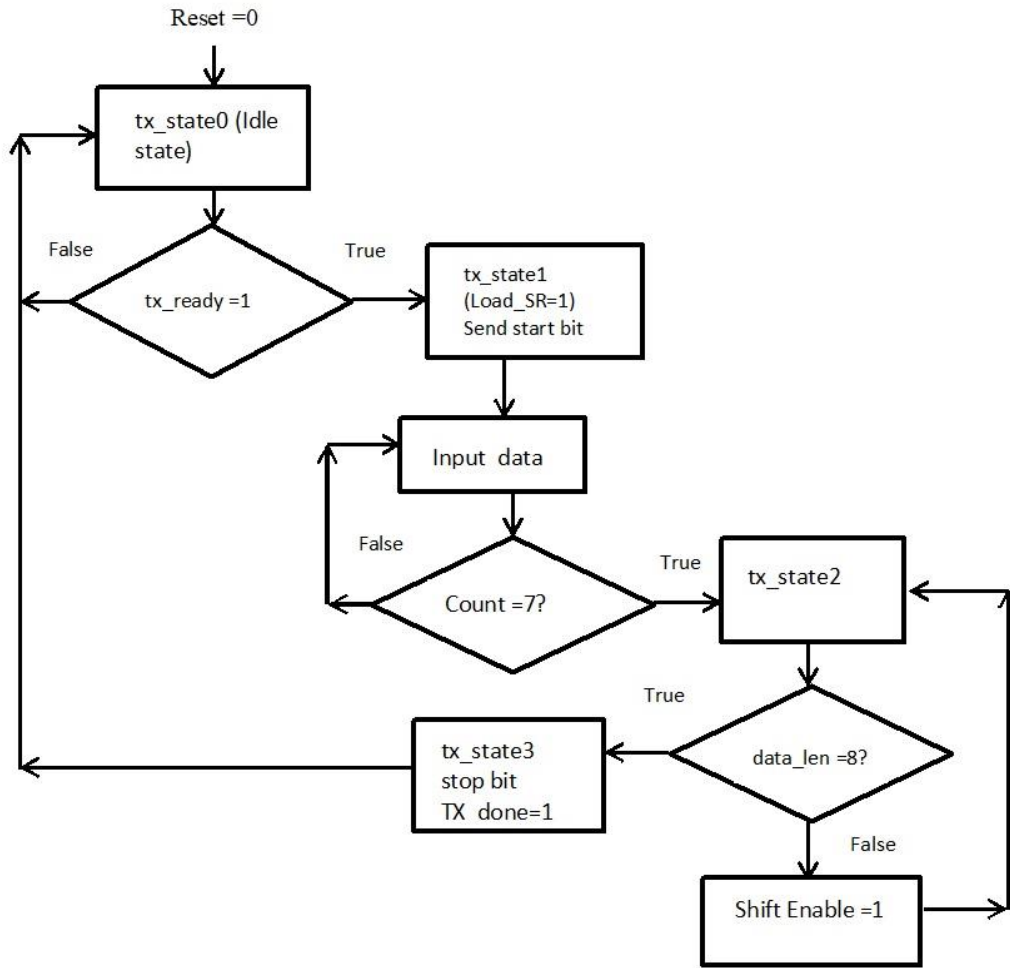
Reset =0

tx_state0 (Idle state)

False

True

tx_ready =1

tx_state1 (Load_SR=1) Send start bit

Input data

False

True

Count =7?

tx_state2

True

data_len =8?

tx_state3 stop bit TX done=1

False

Shift Enable =1